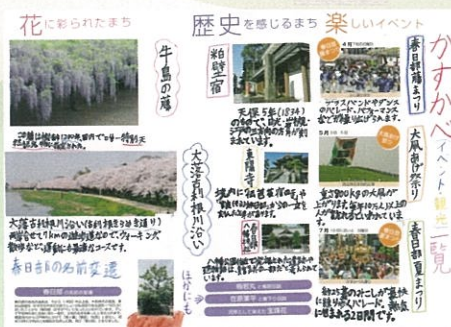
花に彩られたまち

歴史を感じるまち

楽しいイベント

かすかべイベント・観光一覧

牛島の藤

ご神木の藤は、特別天然記念物に指定されています。

大落古利根川沿い

大落古利根川沿いの桜並木は、約1kmの遊歩道がつづき、ウォーキングや散歩などに最適なコースです。

春日部の名前変遷

春日部

ほかにも

粕壁宿

天保5年(1834)の建造で、東武鉄道の創業者の生家とも言われています。

東陽寺

境内には芭蕉が一泊したと言われる寺です。

春日部藤まつり

4月

マーチングバンドやパレード、様々なイベントが行われます。

大凧あげ祭り

5月

重さ800kgもの大凧が上がります。

春日部夏まつり

7月

神輿や山車のパレード。2日間で楽しめます。

梅若丸

白壁薬草

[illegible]